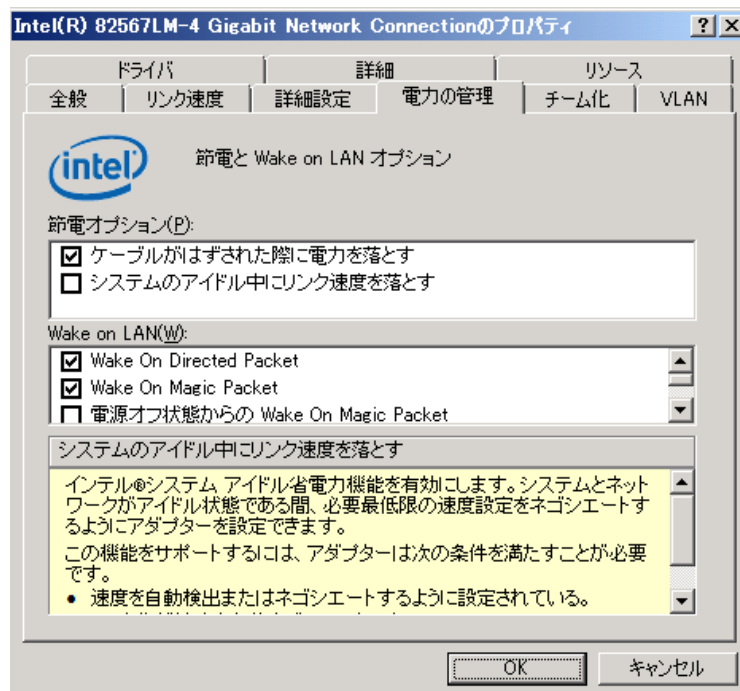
Intel(R) 82567LM-4 Gigabit Network Connectionのプロパティ ? X

ドライバ | 詳細 | リソース
全般 | リンク速度 | 詳細設定 | 電力の管理 | チーム化 | VLAN

intel

節電と Wake on LAN オプション

節電オプション(P):

☑ ケーブルがはずされた際に電力を落とす
☐ システムのアイドル中にリンク速度を落とす

Wake on LAN(W):

☑ Wake On Directed Packet
☑ Wake On Magic Packet
☐ 電源オフ状態からの Wake On Magic Packet

システムのアイドル中にリンク速度を落とす

インテル®システム アイドル省電力機能を有効にします。システムとネットワークがアイドル状態である間、必要最低限の速度設定をネゴシエートするようにアダプターを設定できます。

この機能をサポートするには、アダプターは次の条件を満たすことが必要です。

• 速度を自動検出またはネゴシエートするように設定されている。

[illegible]

OK | キャンセル